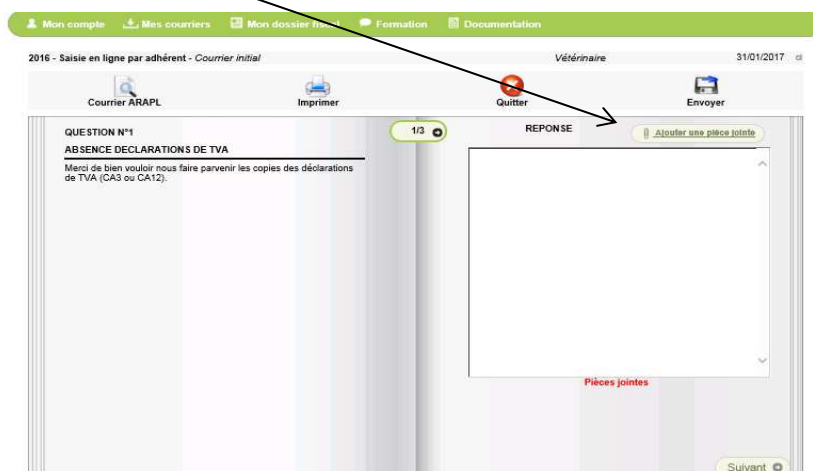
Mon compte   Mes courriers   Mon dossier fiscal   Formation   Documentation

2016 - Saisie en ligne par adhérent - Courrier initial   Vétérinaire   31/01/2017

Courrier ARAPL   Imprimer   Quitter   Envoyer

QUESTION N°1
ABSENCE DECLARATIONS DE TVA

1/3

Merci de bien vouloir nous faire parvenir les copies des déclarations de TVA (CA3 ou CA12).

REPONSE

Ajouter une pièce jointe

Pièces jointes

Suivant